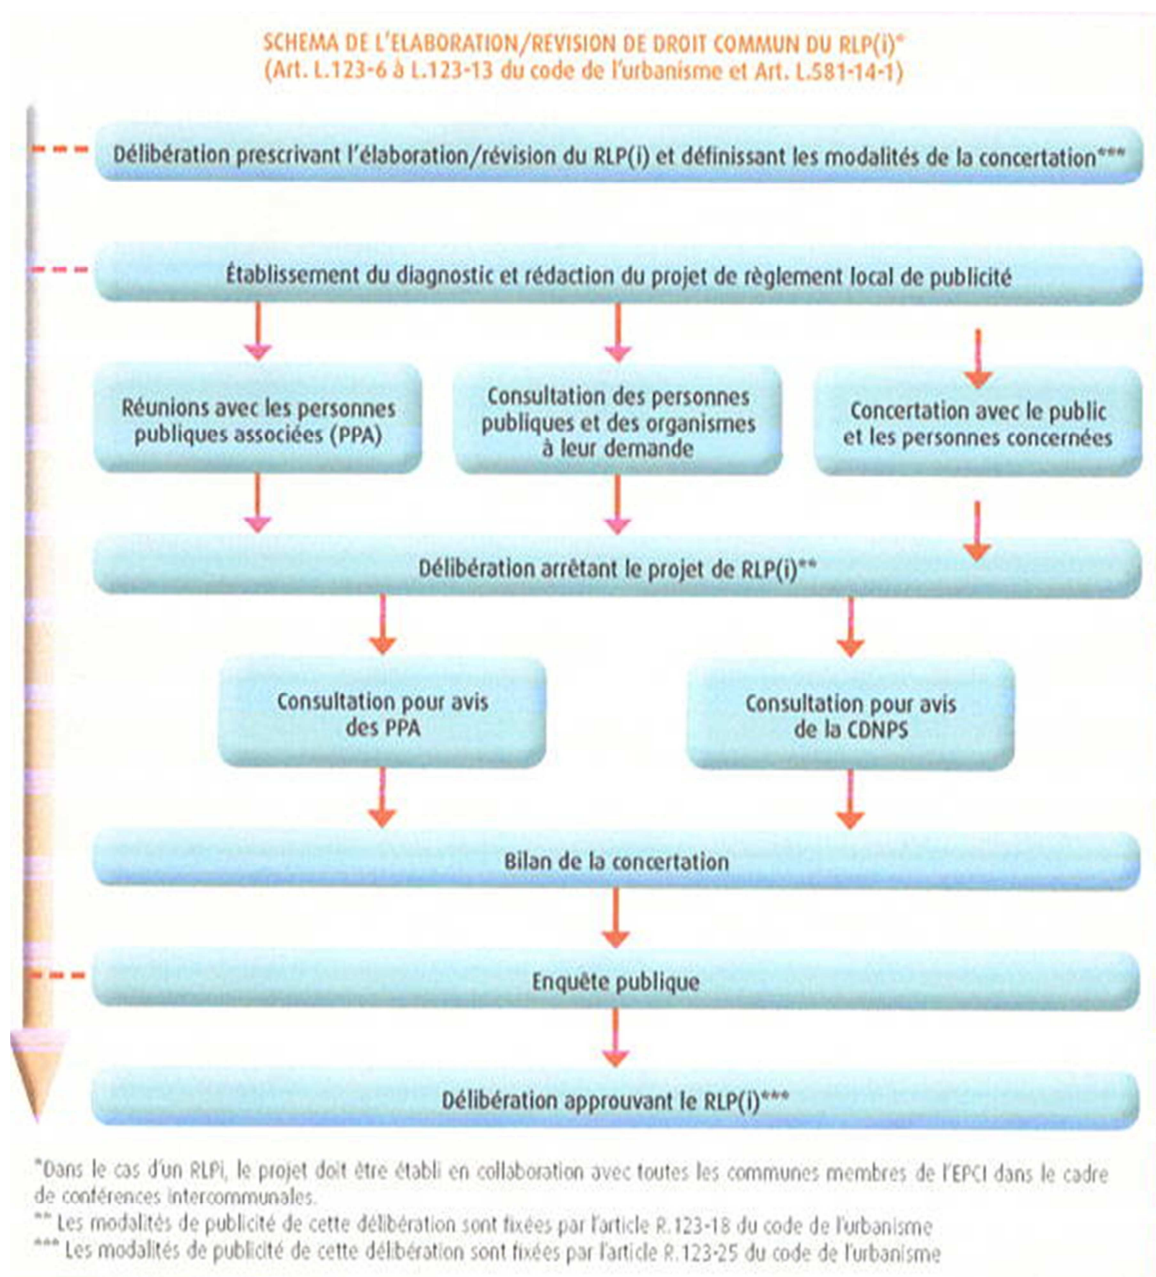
SCHEMA DE L'ELABORATION/REVISION DE DROIT COMMUN DU RLP(i)*
(Art. L.123-6 à L.123-13 du code de l'urbanisme et Art. L.581-14-1)

Délibération prescrivant l'élaboration/révision du RLP(i) et définissant les modalités de la concertation***

Établissement du diagnostic et rédaction du projet de règlement local de publicité

Réunions avec les personnes publiques associées (PPA)

Consultation des personnes publiques et des organismes à leur demande

Concertation avec le public et les personnes concernées

Délibération arrêtant le projet de RLP(i)**

Consultation pour avis des PPA

Consultation pour avis de la CDNPS

Bilan de la concertation

Enquête publique

Délibération approuvant le RLP(i)***

*Dans le cas d'un RLPi, le projet doit être établi en collaboration avec toutes les communes membres de l'EPCI dans le cadre de conférences intercommunales.
** Les modalités de publicité de cette délibération sont fixées par l'article R.123-18 du code de l'urbanisme
*** Les modalités de publicité de cette délibération sont fixées par l'article R.123-25 du code de l'urbanisme